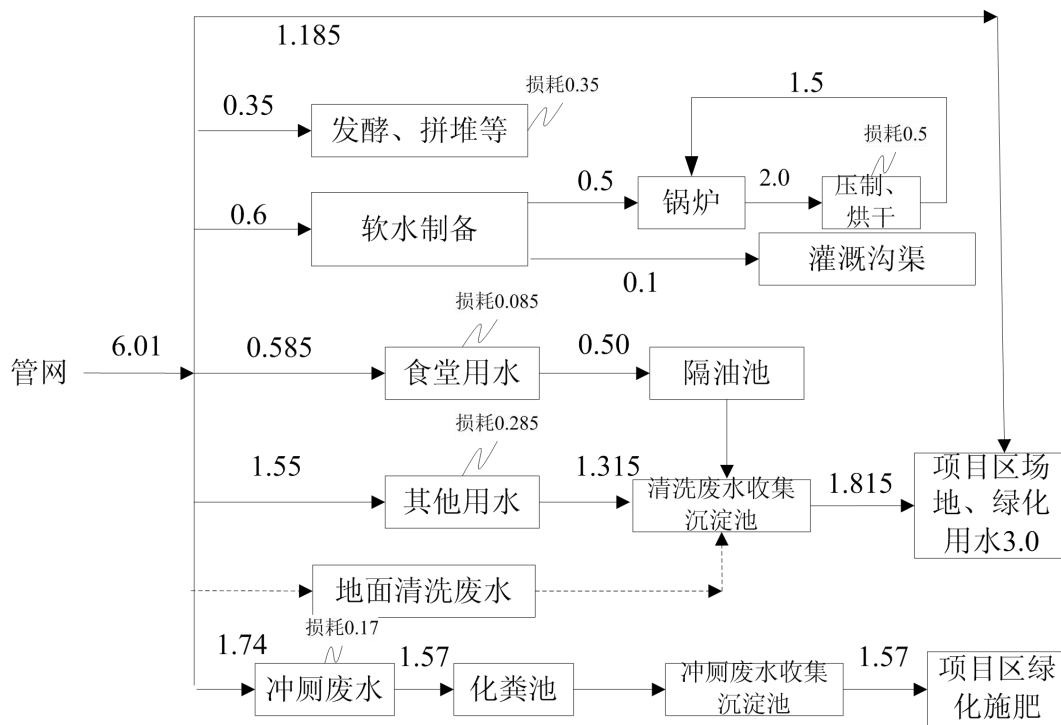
1.185

0.35
发酵、拼堆等
损耗0.35

1.5
损耗0.5
0.5
锅炉
2.0
压制、烘干
0.6
软水制备
灌溉沟渠
0.1

损耗0.085
管网
6.01
0.585
食堂用水
0.50
隔油池

损耗0.285
1.55
其他用水
1.315
清洗废水收集沉淀池
1.815
项目区场地、绿化用水3.0

地面清洗废水

1.74
损耗0.17
冲厕废水
1.57
化粪池
冲厕废水收集沉淀池
1.57
项目区绿化施肥